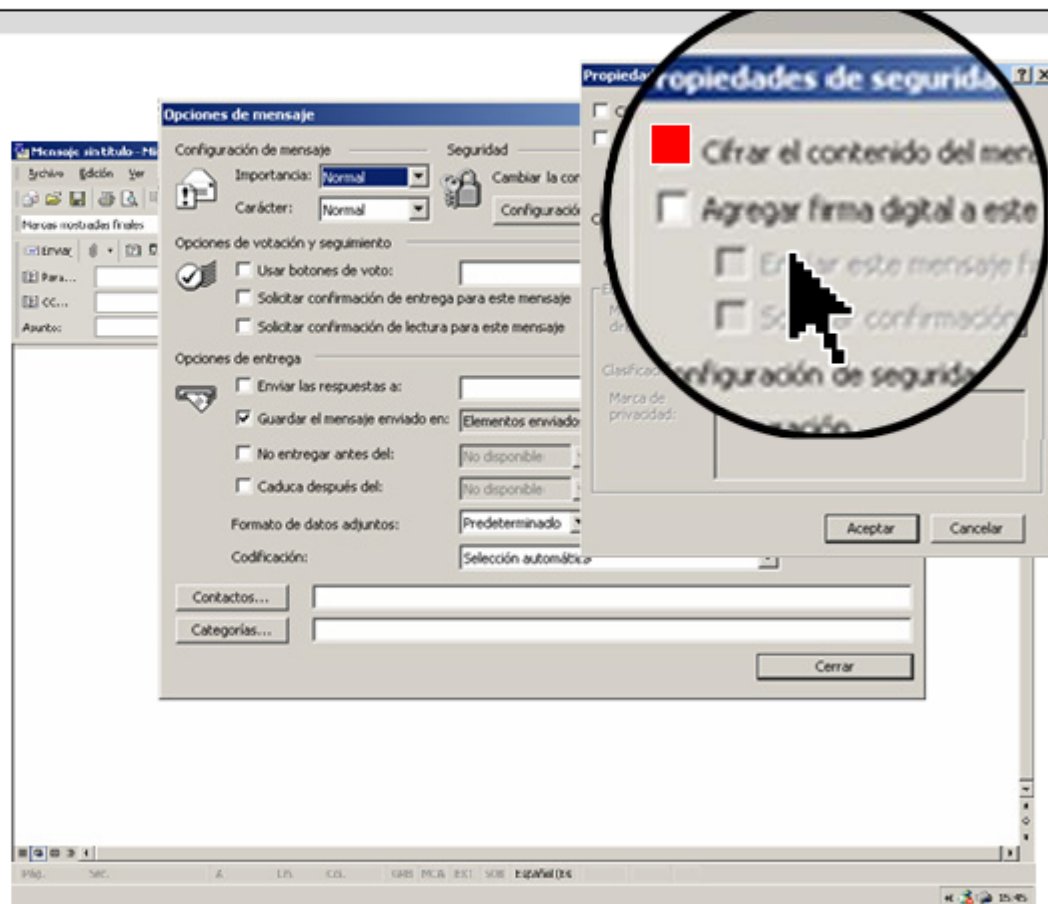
Mensaje sin título - Mi
Archivo Edición Ver
Mensaje mostradas finales
Enviar
Para...
CC...
Asunto:

Opciones de mensaje
Configuración de mensaje
Importancia: Normal
Carácter: Normal
Seguridad
Cambiar la con
Configuració
Opciones de votación y seguimiento
Usar botones de voto:
Solicitar confirmación de entrega para este mensaje
Solicitar confirmación de lectura para este mensaje
Opciones de entrega
Enviar las respuestas a:
Guardar el mensaje enviado en: Elementos enviado
No entregar antes del: No disponible
Caduca después del: No disponible
Formato de datos adjuntos: Predeterminado
Codificación: Selección automática
Contactos...
Categorías...
Cerrar

Propieda ropiedades de segurida ?
Cifrar el contenido del mens
Agregar firma digital a este
En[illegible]ar este mensaje f
So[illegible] confirmación
Clasificac onfiguración de segurida
Marca de privacidad:
Aceptar
Cancelar

Pág. Sec. A Lín. Col. GRB MCA EXT SOB Español (Es
15:45